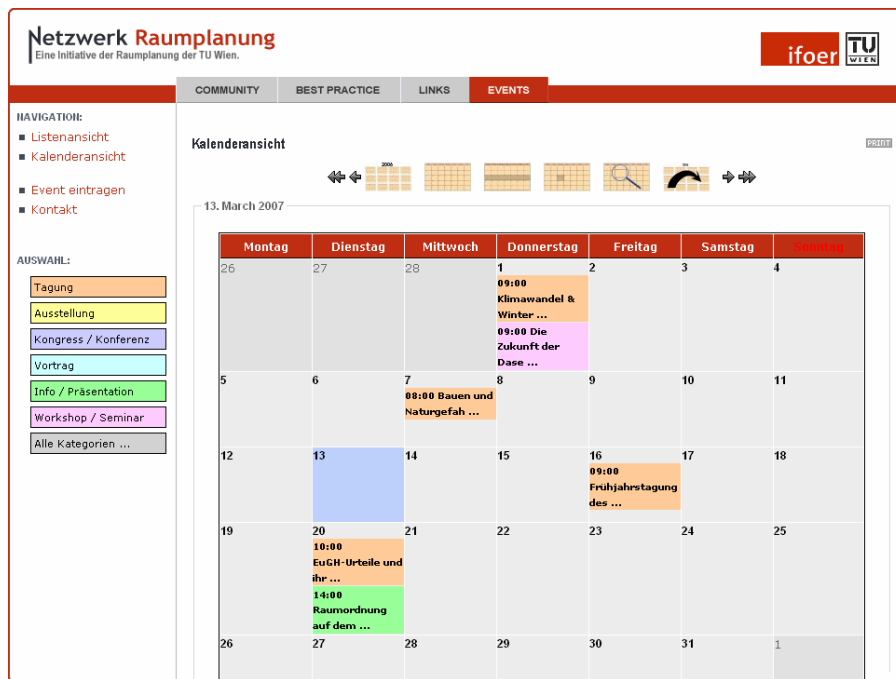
Netzwerk Raumplanung
Eine Initiative der Raumplanung der TU Wien.

ifoer TU WIEN

COMMUNITY | BEST PRACTICE | LINKS | EVENTS

NAVIGATION:
■ Listenansicht
■ Kalenderansicht

■ Event eintragen
■ Kontakt

AUSWAHL:
Tagung
Ausstellung
Kongress / Konferenz
Vortrag
Info / Präsentation
Workshop / Seminar
Alle Kategorien ...

Kalenderansicht

PRINT

2006

13. March 2007

| Montag | Dienstag | Mittwoch | Donnerstag | Freitag | Samstag | Sonntag |
|---|---|---|---|---|---|---|
| 26 | 27 | 28 | 1 09:00 Klimawandel & Winter ... 09:00 Die Zukunft der Dase ... | 2 | 3 | 4 |
| 5 | 6 | 7 08:00 Bauen und Naturgefah ... | 8 | 9 | 10 | 11 |
| 12 | 13 | 14 | 15 | 16 09:00 Frühjahrstagung des ... | 17 | 18 |
| 19 | 20 10:00 EuGH-Urteile und ihr ... 14:00 Raumordnung auf dem ... | 21 | 22 | 23 | 24 | 25 |
| 26 | 27 | 28 | 29 | 30 | 31 | 1 |